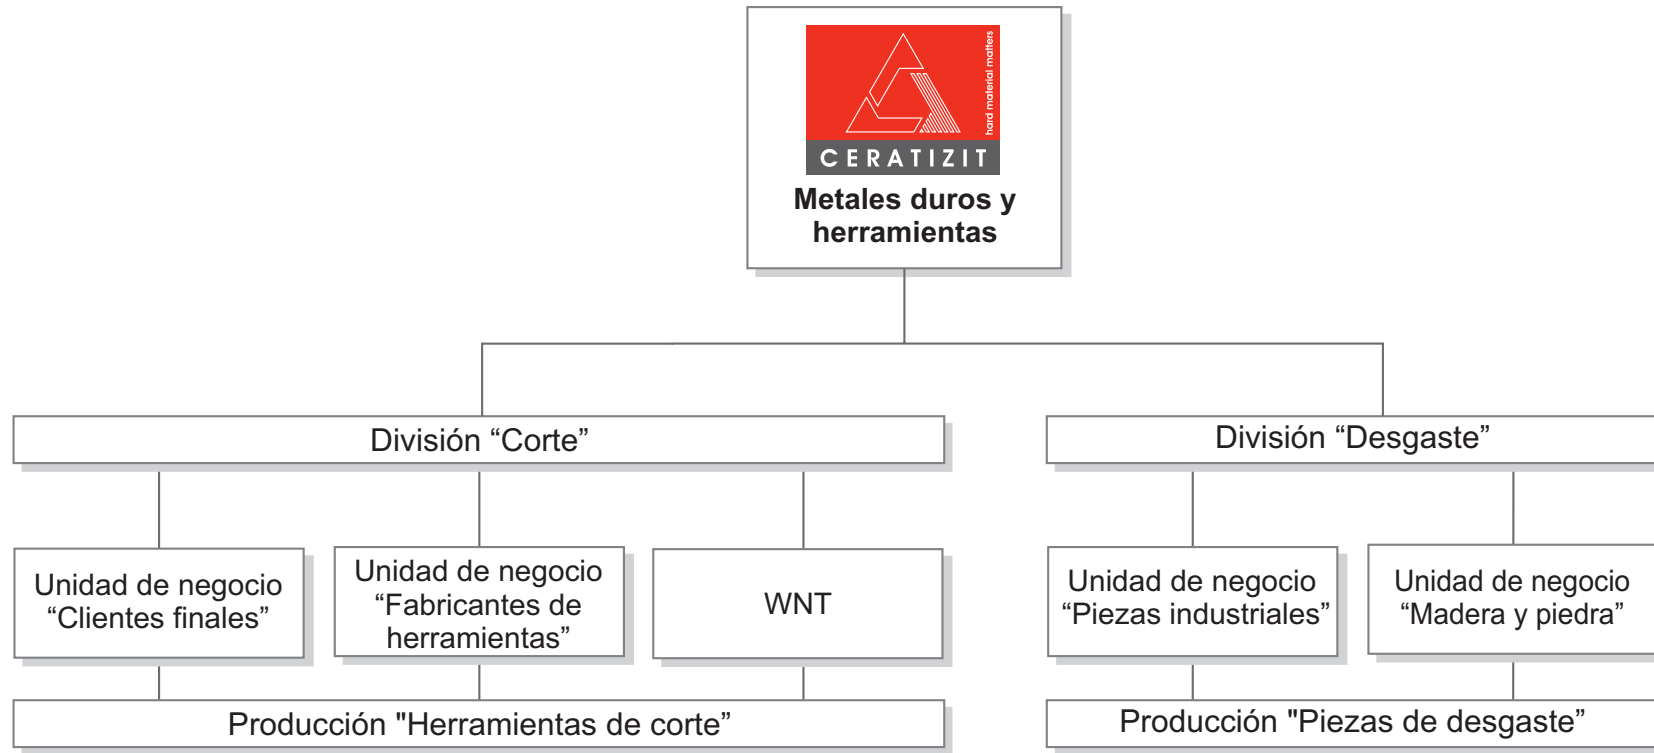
hard material matters

CERATIZIT

Metales duros y herramientas

División “Corte”

División “Desgaste”

Unidad de negocio “Clientes finales”

Unidad de negocio “Fabricantes de herramientas”

WNT

Unidad de negocio “Piezas industriales”

Unidad de negocio “Madera y piedra”

Producción "Herramientas de corte”

Producción "Piezas de desgaste”